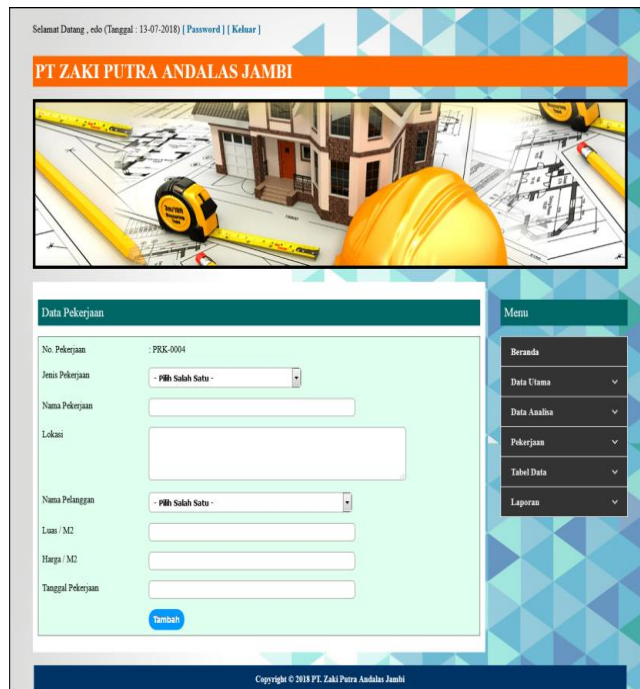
Selamat Datang , edo (Tanggal : 13-07-2018) [ Password ] [ Keluar ]

PT ZAKI PUTRA ANDALAS JAMBI

Data Pekerjaan

No. Pekerjaan : PRK-0004

Jenis Pekerjaan - Pilih Salah Satu -

Nama Pekerjaan

Lokasi

Nama Pelanggan - Pilih Salah Satu -

Luas / M2

Harga / M2

Tanggal Pekerjaan

Tambah

Menu

Beranda

Data Utama

Data Analisa

Pekerjaan

Tabel Data

Laporan

Copyright © 2018 PT. Zaki Putra Andalas Jambi